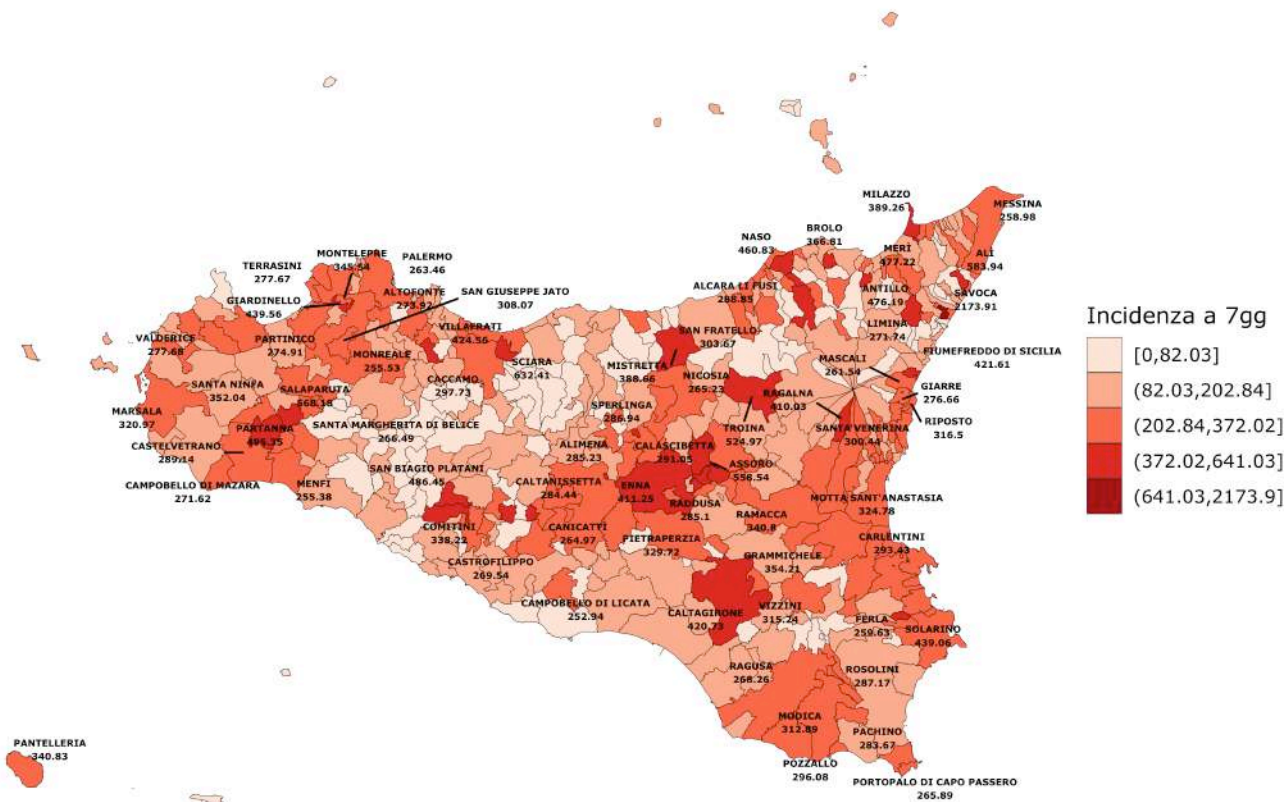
MILAZZO
389.26

MESSINA
258.98

NASO
460.83

BROLO
366.61

MERI
477.22

ALI
583.94

TERRASINI
277.67

MONTELEPRE
345.54

PALERMO
263.46

ALCARA LI FUSI
288.85

ANTILLO
476.19

SAVOCA
2173.91

GIARDINELLO
439.56

ALTOFONTE
273.92

SAN GIUSEPPE JATO
308.07

LIMINA
271.74

VALDERICE
277.68

PARTINICO
274.91

VILLAFRATI
424.56

SAN FRATELLO
303.67

FIUMEFREDDO DI SICILIA
421.61

MONREALE
255.53

SCIARA
632.41

MISTRETTA
388.66

NICOSIA
265.23

MASCALI
261.54

SANTA NINFA
352.04

SALAPARUTA
568.18

CACCAMO
297.73

BRAGALNA
610.03

GIARRE
276.66

MARSALA
320.97

SPERLINGA
286.94

TROINA
524.97

RIPOSTO
316.5

SANTA MARGHERITA DI BELICE
266.49

SANTA VENERINA
300.44

CASTELVETRANO
289.14

PARTANNA
495.35

ALIMENA
285.23

CALASCIBETTA
291.05

SAN BIAGIO PLATANI
486.45

ASSORO
558.54

CAMPOBELLO DI MAZARA
271.62

MENFI
255.38

CALTANISSETTA
284.44

ENNA
411.25

RADDUSA
285.1

RAMACCA
340.8

MOTTA SANT'ANASTASIA
324.78

COMITINI
338.22

CANICATTI
264.97

PIETRAPERZIA
329.72

CARLENTINI
293.43

GRAMMICHELE
354.21

CASTROFILIPPO
269.54

CAMPOBELLO DI LICATA
252.94

CALTAGIRONE
420.73

VIZZINI
315.24

FERLA
259.63

SOLARINO
439.06

RAGUSA
268.26

ROSOLINI
287.17

MODICA
312.89

PACHINO
283.67

PANTELLERIA
340.83

POZZALLO
296.08

PORTOPALO DI CAPO PASSERO
265.89

Incidenza a 7gg
[0,82.03]
(82.03,202.84]
(202.84,372.02]
(372.02,641.03]
(641.03,2173.9]